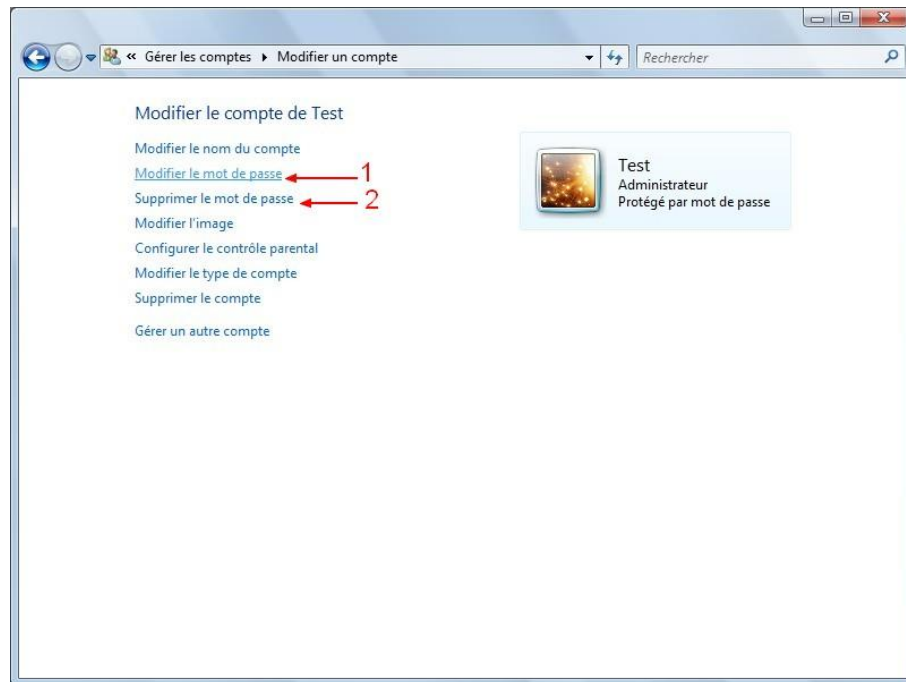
« Gérer les comptes ▸ Modifier un compte

Rechercher

Modifier le compte de Test

Modifier le nom du compte
Modifier le mot de passe 1
Supprimer le mot de passe 2
Modifier l'image
Configurer le contrôle parental
Modifier le type de compte
Supprimer le compte

Gérer un autre compte

Test
Administrateur
Protégé par mot de passe